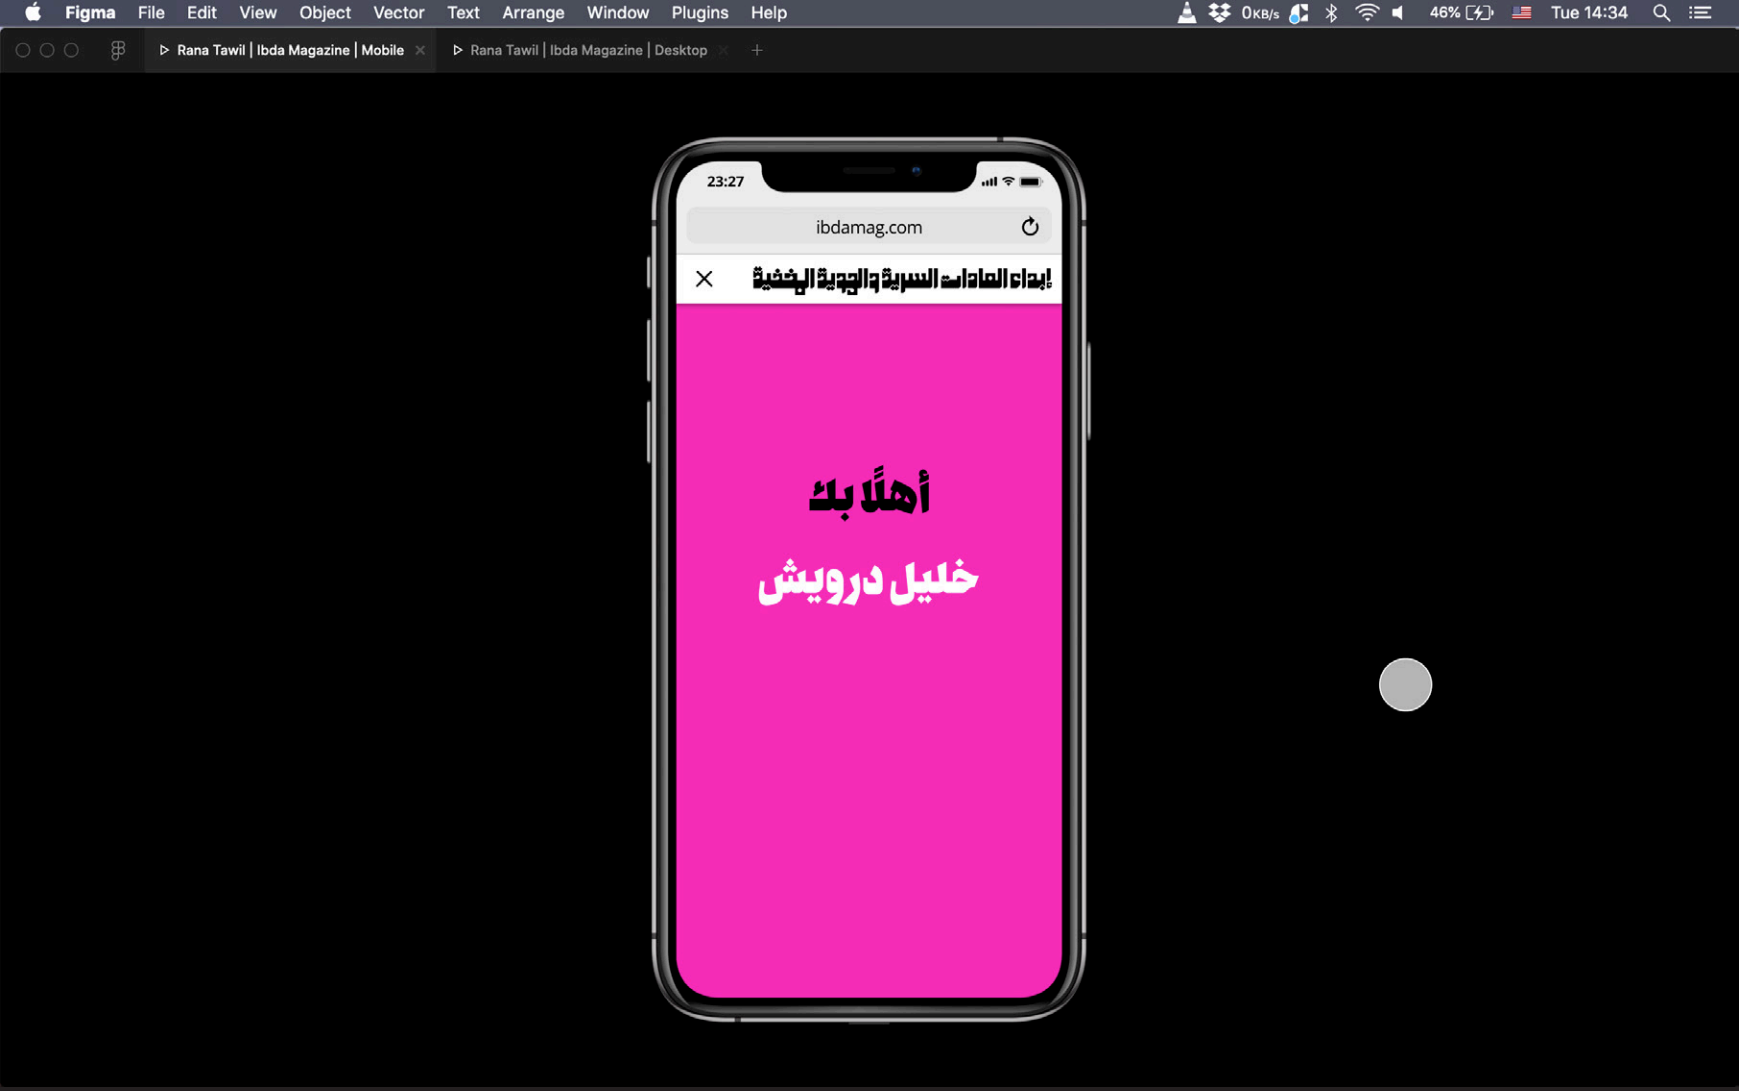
Figma File Edit View Object Vector Text Arrange Window Plugins Help 0KB/s 46% Tue 14:34

Rana Tawil | Ibda Magazine | Mobile ×   Rana Tawil | Ibda Magazine | Desktop ×   +

23:27

ibdamag.com

إبداء العادات السرية والجدية الخفية

أهلًا بك

خليل درويش